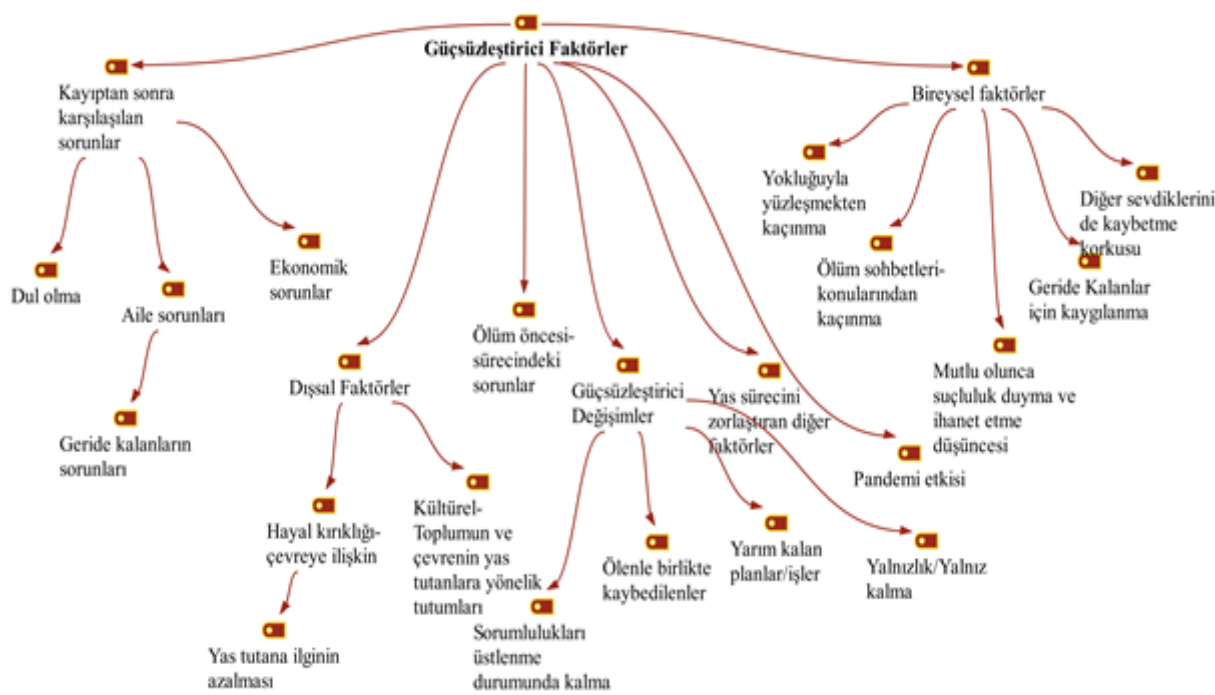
Güçsüzleştirici Faktörler

Kayıptan sonra karşılaşılan sorunlar

Dul olma

Aile sorunları

Geride kalanların sorunları

Ekonomik sorunlar

Dışsal Faktörler

Hayal kırıklığı-çevreye ilişkin

Yas tutana ilginin azalması

Kültürel-Toplumun ve çevrenin yas tutanlara yönelik tutumları

Ölüm öncesi-sürecindeki sorunlar

Güçsüzleştirici Değişimler

Sorumlulukları üstlenme durumunda kalma

Ölenle birlikte kaybedilenler

Yarım kalan planlar/işler

Yalnızlık/Yalnız kalma

Yas sürecini zorlaştıran diğer faktörler

Pandemi etkisi

Bireysel faktörler

Yokluğuyla yüzleşmekten kaçınma

Ölüm sohbetleri-konularından kaçınma

Mutlu olunca suçluluk duyma ve ihanet etme düşüncesi

Geride Kalanlar için kaygılanma

Diğer sevdiklerini de kaybetme korkusu